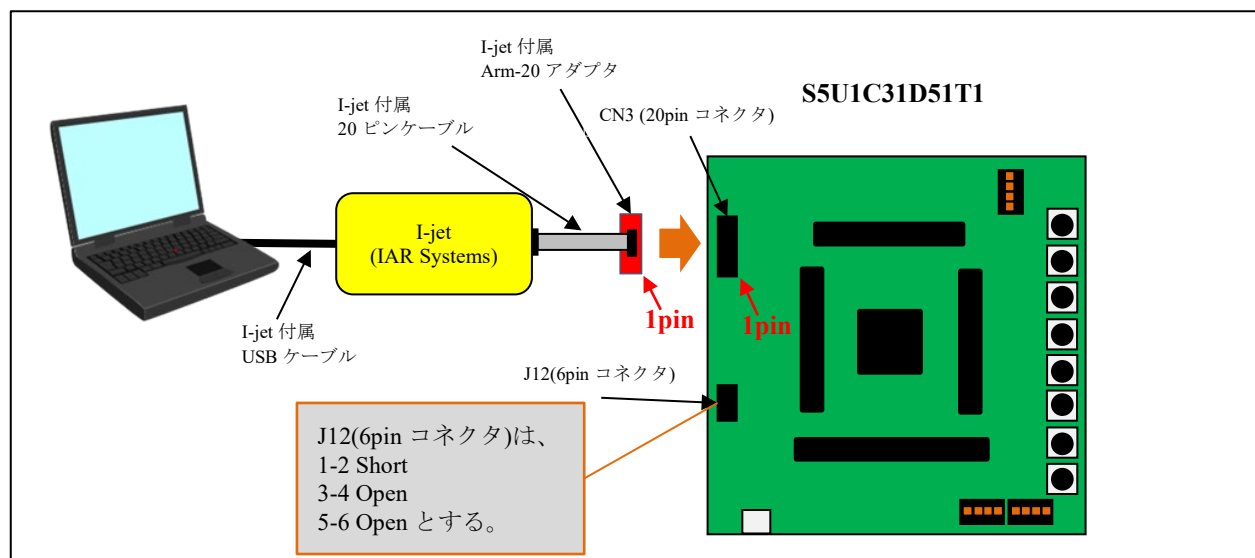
I-jet 付属
Arm-20 アダプタ

S5U1C31D51T1

I-jet 付属
20 ピンケーブル

CN3 (20pin コネクタ)

I-jet
(IAR Systems)

1pin

1pin

I-jet 付属
USB ケーブル

J12(6pin コネクタ)

J12(6pin コネクタ)は、
1-2 Short
3-4 Open
5-6 Open とする。